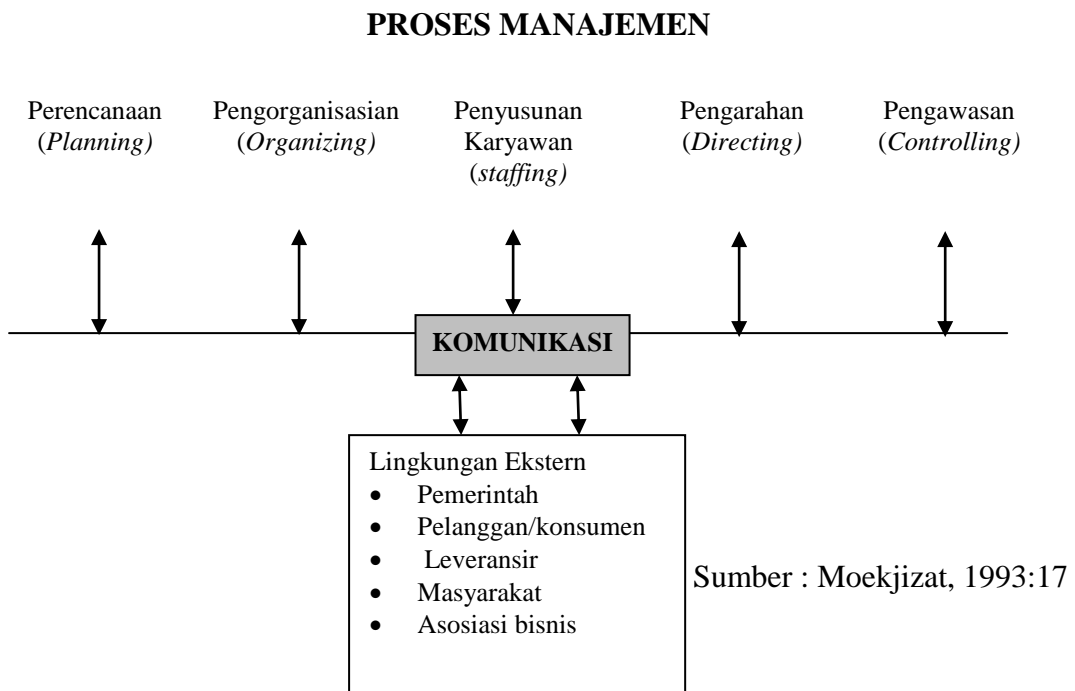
PROSES MANAJEMEN

Perencanaan (Planning)

Pengorganisasian (Organizing)

Penyusunan Karyawan (staffing)

Pengarahan (Directing)

Pengawasan (Controlling)

KOMUNIKASI

Lingkungan Ekstern
- Pemerintah
- Pelanggan/konsumen
- Leveransir
- Masyarakat
- Asosiasi bisnis

Sumber : Moekjizat, 1993:17